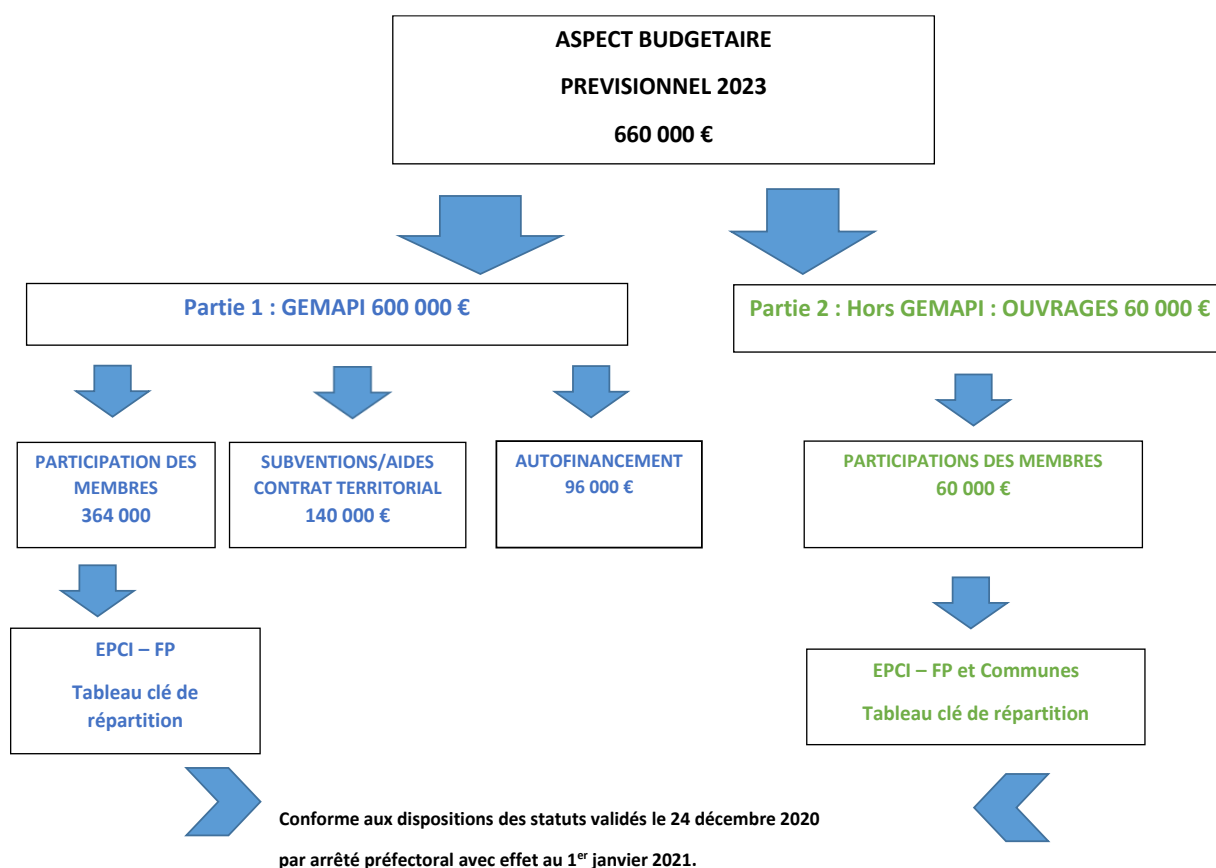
ASPECT BUDGETAIRE

PREVISIONNEL 2023

660 000 €

Partie 1 : GEMAPI 600 000 €

Partie 2 : Hors GEMAPI : OUVRAGES 60 000 €

PARTICIPATION DES MEMBRES
364 000

SUBVENTIONS/AIDES CONTRAT TERRITORIAL
140 000 €

AUTOFINANCEMENT
96 000 €

PARTICIPATIONS DES MEMBRES
60 000 €

EPCI – FP

Tableau clé de répartition

EPCI – FP et Communes

Tableau clé de répartition

Conforme aux dispositions des statuts validés le 24 décembre 2020

par arrêté préfectoral avec effet au 1$^{er}$ janvier 2021.